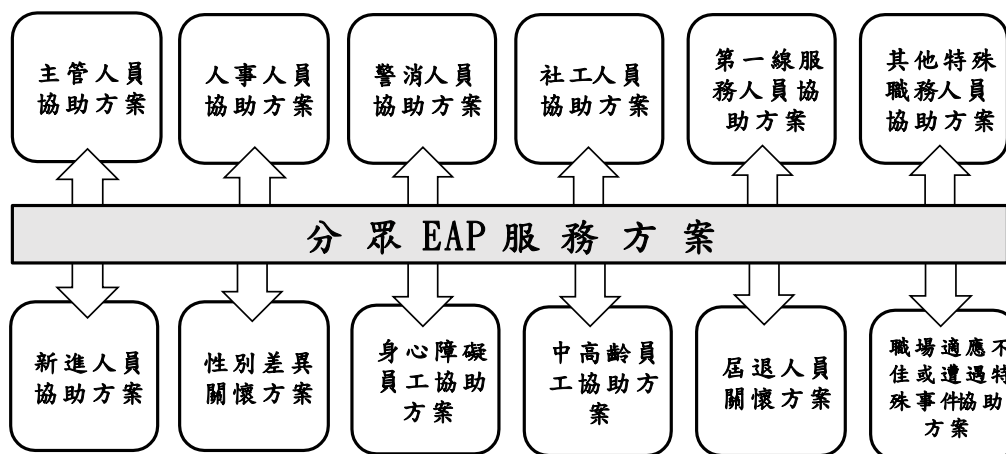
主管人員協助方案

人事人員協助方案

警消人員協助方案

社工人員協助方案

第一線服務人員協助方案

其他特殊職務人員協助方案

分眾 EAP 服務方案

新進人員協助方案

性別差異關懷方案

身心障礙員工協助方案

中高齡員工協助方案

屆退人員關懷方案

職場適應不佳或遭遇特殊事件協助方案